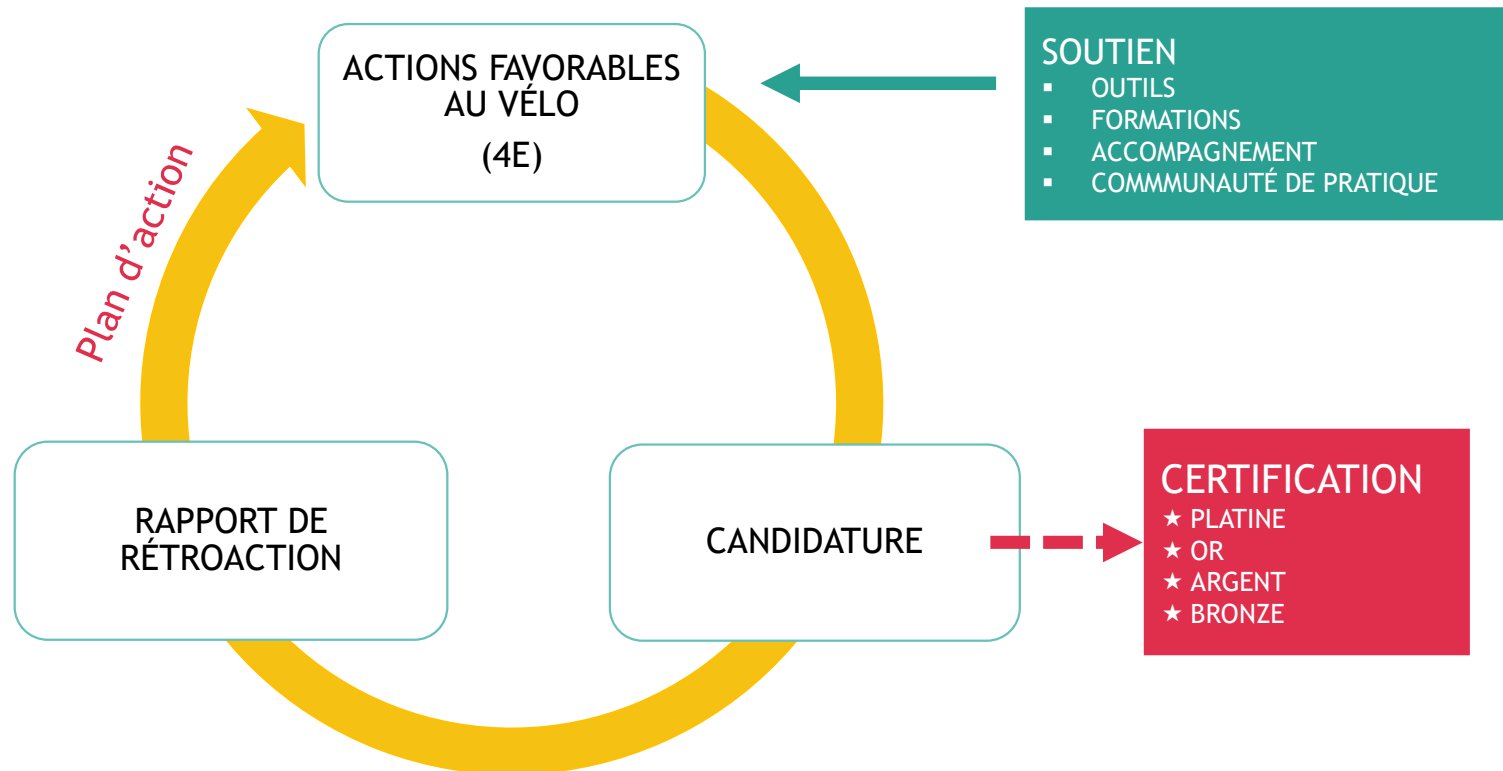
ACTIONS FAVORABLES AU VÉLO
(4E)

SOUTIEN
▪ OUTILS
▪ FORMATIONS
▪ ACCOMPAGNEMENT
▪ COMMMUNAUTÉ DE PRATIQUE

Plan d'action

RAPPORT DE RÉTROACTION

CANDIDATURE

CERTIFICATION
★ PLATINE
★ OR
★ ARGENT
★ BRONZE